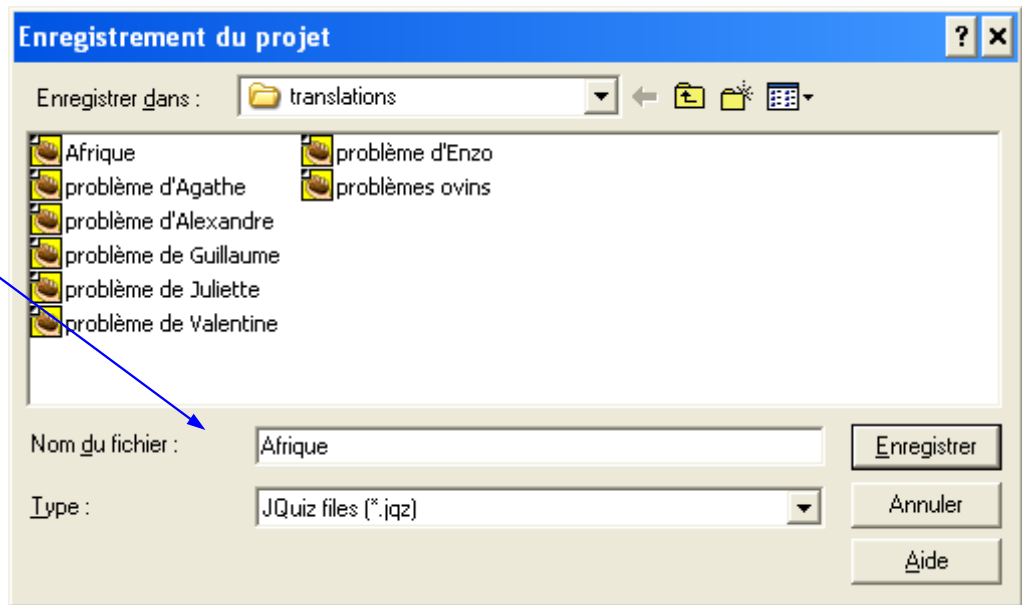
Enregistrement du projet

? ×

Enregistrer dans : translations

Afrique
problème d'Agathe
problème d'Alexandre
problème de Guillaume
problème de Juliette
problème de Valentine
problème d'Enzo
problèmes ovins

Nom du fichier : Afrique

Type : JQuiz files (*.jqz)

Enregistrer

Annuler

Aide